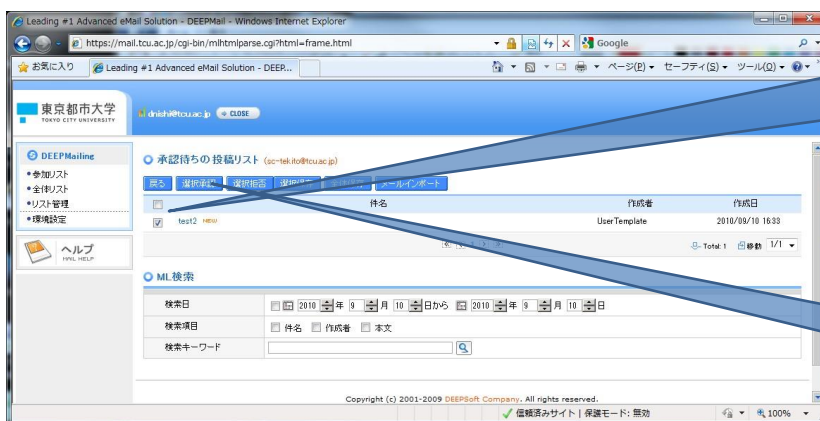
Leading #1 Advanced eMail Solution - DEEPMail - Windows Internet Explorer

https://mail.tcu.ac.jp/cgi-bin/mlhtmlparse.cgi?html=frame.html

Google

お気に入り | Leading #1 Advanced eMail Solution - DEEP...

ページ(P) ▾ セーフティ(S) ▾ ツール(O) ▾

東京都市大学
TOKYO CITY UNIVERSITY

dnishi@tcu.ac.jp CLOSE

DEEPMailing
•参加リスト
•全体リスト
•リスト管理
•環境設定

ヘルプ
MAIL HELP

承認待ちの投稿リスト (sc-tekito@tcu.ac.jp)

戻る | 選択承認 | 選択拒否 | 選択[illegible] | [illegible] | メールインポート

| | 件名 | 作成者 | 作成日 |
|---|---|---|---|
| ☑ | test2 NEW | UserTemplate | 2010/09/10 16:33 |

Total: 1 移動 1/1

ML検索

| 検索日 | 2010 年 9 月 10 日から 2010 年 9 月 10 日 |
|---|---|
| 検索項目 | 件名 作成者 本文 |
| 検索キーワード | |

Copyright (c) 2001-2009 DEEPSoft Company. All rights reserved.

信頼済みサイト | 保護モード: 無効 100%